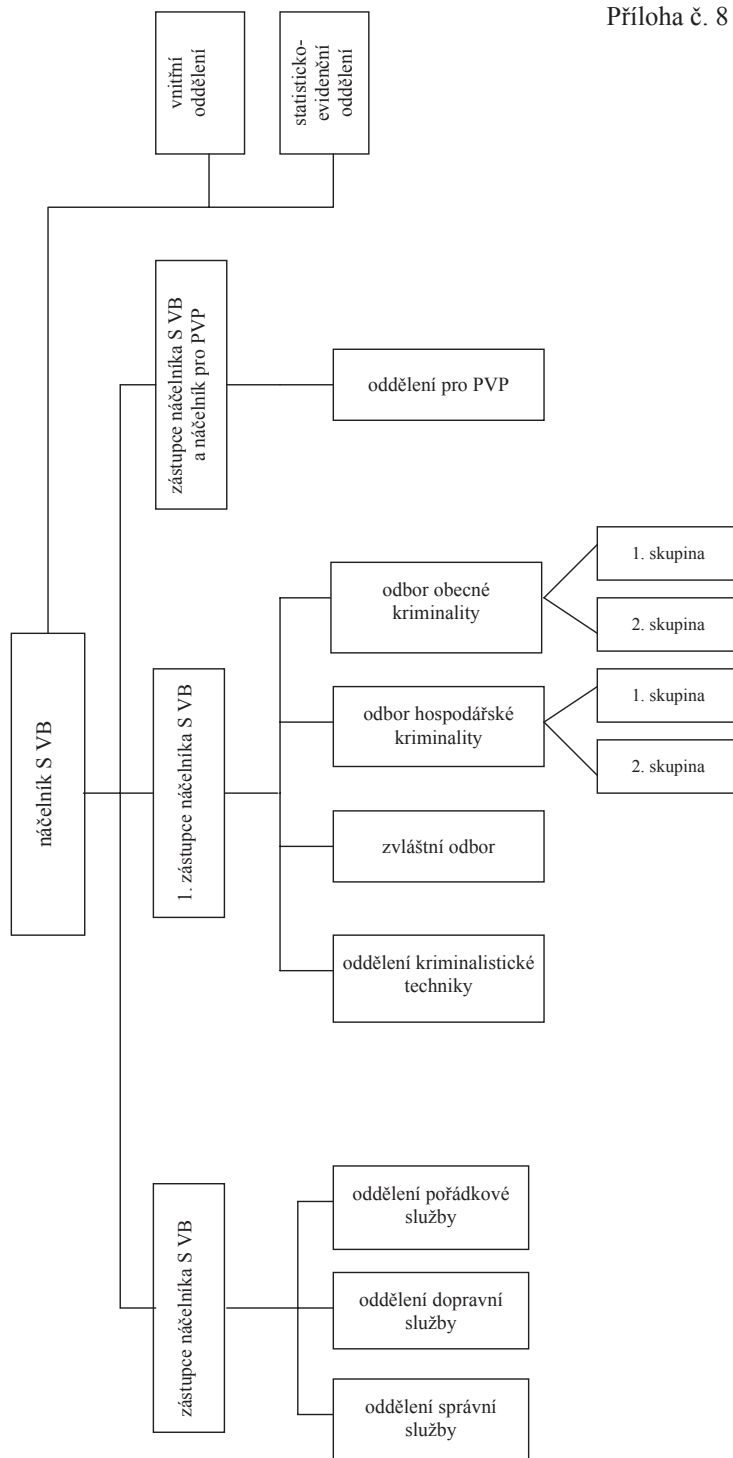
Příloha č. 8

vnitřní oddělení

statisticko-evidenční oddělení

zástupce náčelníka S VB a náčelník pro PVP

oddělení pro PVP

náčelník S VB

1. zástupce náčelníka S VB

odbor obecné kriminality

1. skupina

2. skupina

odbor hospodářské kriminality

1. skupina

2. skupina

zvláštní odbor

oddělení kriminalistické techniky

zástupce náčelníka S VB

oddělení pořádkové služby

oddělení dopravní služby

oddělení správní služby